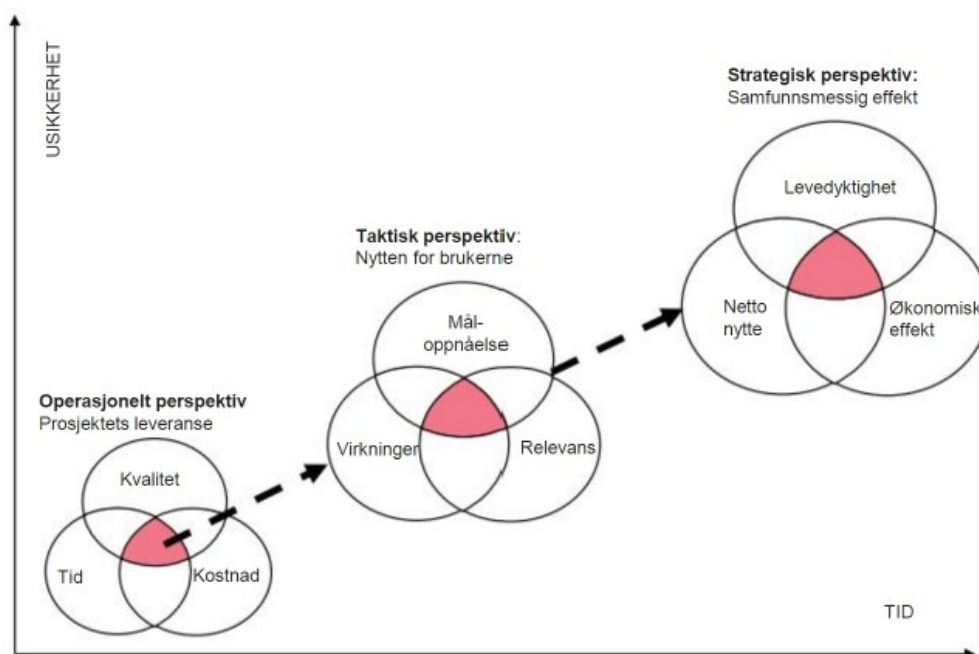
USIKKERHET

Strategisk perspektiv:
Samfunnsmessig effekt

Levedyktighet

Netto nytte

Økonomisk effekt

Taktisk perspektiv:
Nytten for brukerne

Mål-oppnåelse

Virkninger

Relevans

Operasjonelt perspektiv
Prosjektets leveranse

Kvalitet

Tid

Kostnad

TID